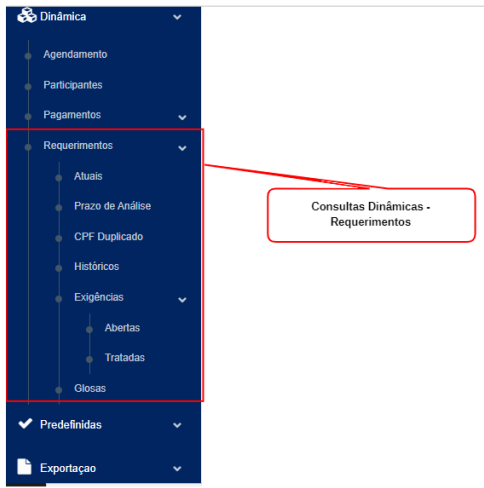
Dinâmica
Agendamento
Participantes
Pagamentos
Requerimentos
Atuais
Prazo de Análise
CPF Duplicado
Históricos
Exigências
Abertas
Tratadas
Glosas
Predefinidas
Exportaçao

Consultas Dinâmicas - Requerimentos